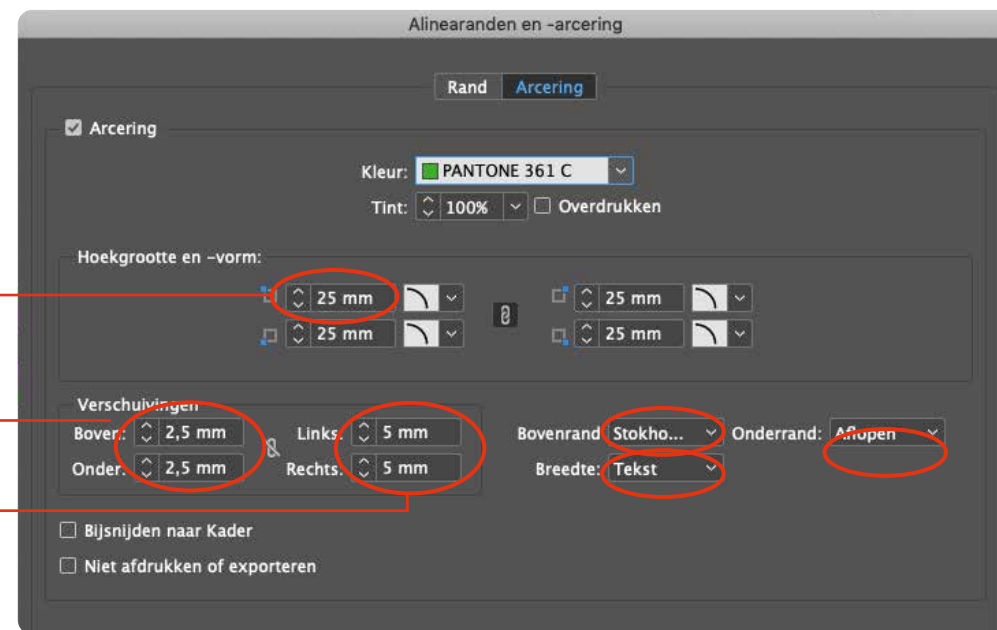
Alineaaranden en -arcering

Rand Arcering

Arcering

Kleur: PANTONE 361 C

Tint: 100% Overdrukken

Hoekgrootte en -vorm:

25 mm

25 mm

25 mm

25 mm

Verschuivingen

Boven: 2,5 mm

Onder: 2,5 mm

Links: 5 mm

Rechts: 5 mm

Bovenrand: Stokho...

Onderrand: Aflopen

Breedte: Tekst

Bijsnijden naar Kader

Niet afdrukken of exporteren